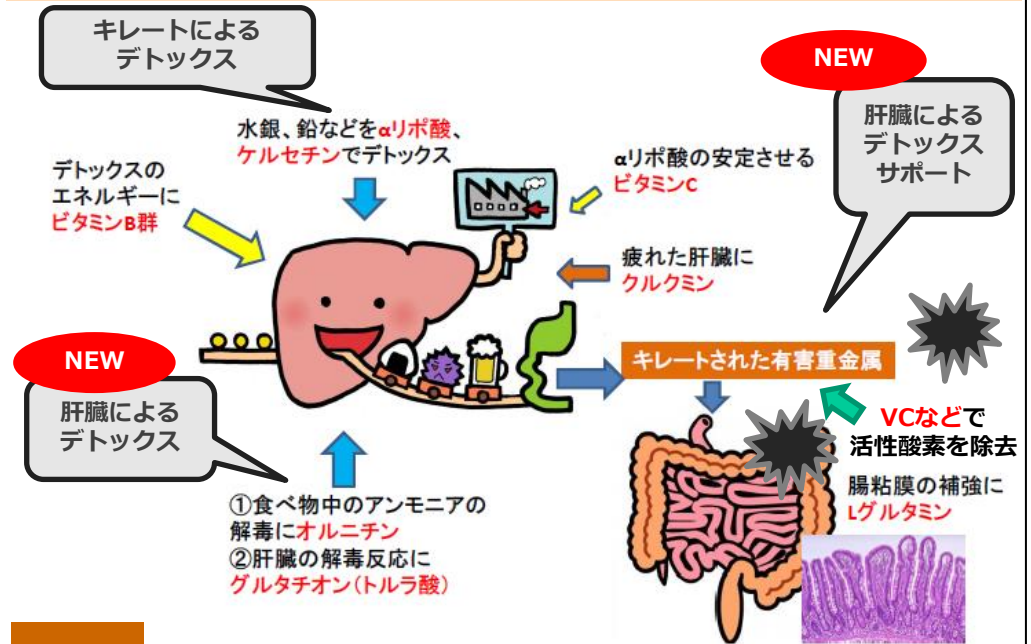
キレートによる
デトックス

NEW

肝臓による
デトックス
サポート

水銀、鉛などをαリポ酸、ケルセチンでデトックス

デトックスのエネルギーにビタミンB群

αリポ酸の安定させるビタミンC

疲れた肝臓にクルクミン

NEW

肝臓による
デトックス

キレートされた有害重金属

VCなどで
活性酸素を除去

腸粘膜の補強にLグルタミン

①食べ物中のアンモニアの解毒にオルニチン
②肝臓の解毒反応にグルタチオン（トルラ酸）